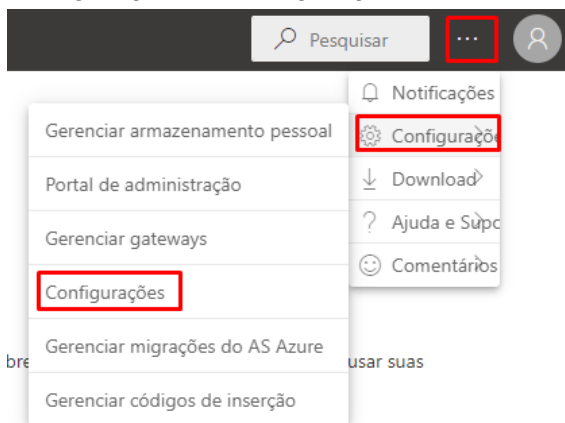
Pesquisar

...

Notificações

Configuraçõ

Download

Ajuda e Supo

Comentários

Gerenciar armazenamento pessoal

Portal de administração

Gerenciar gateways

Configurações

Gerenciar migrações do AS Azure

Gerenciar códigos de inserção

bre

usar suas